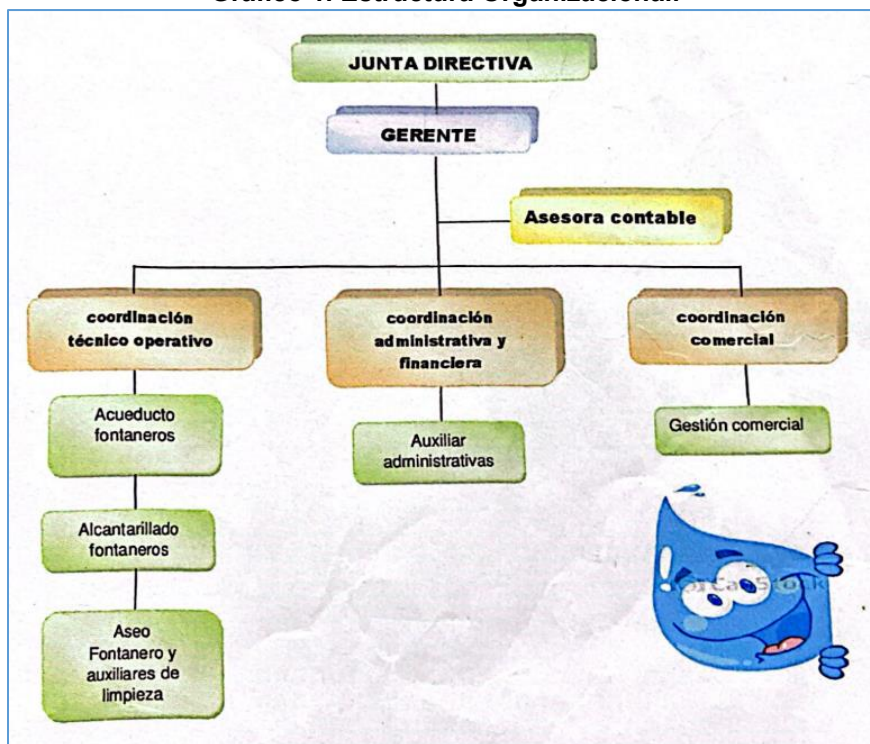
Gráfico 1. Estructura Organizacional

JUNTA DIRECTIVA

GERENTE

Asesora contable

coordinación técnico operativo

coordinación administrativa y financiera

coordinación comercial

Acueducto fontaneros

Alcantarillado fontaneros

Aseo Fontanero y auxiliares de limpieza

Auxiliar administrativas

Gestión comercial

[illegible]CanStock